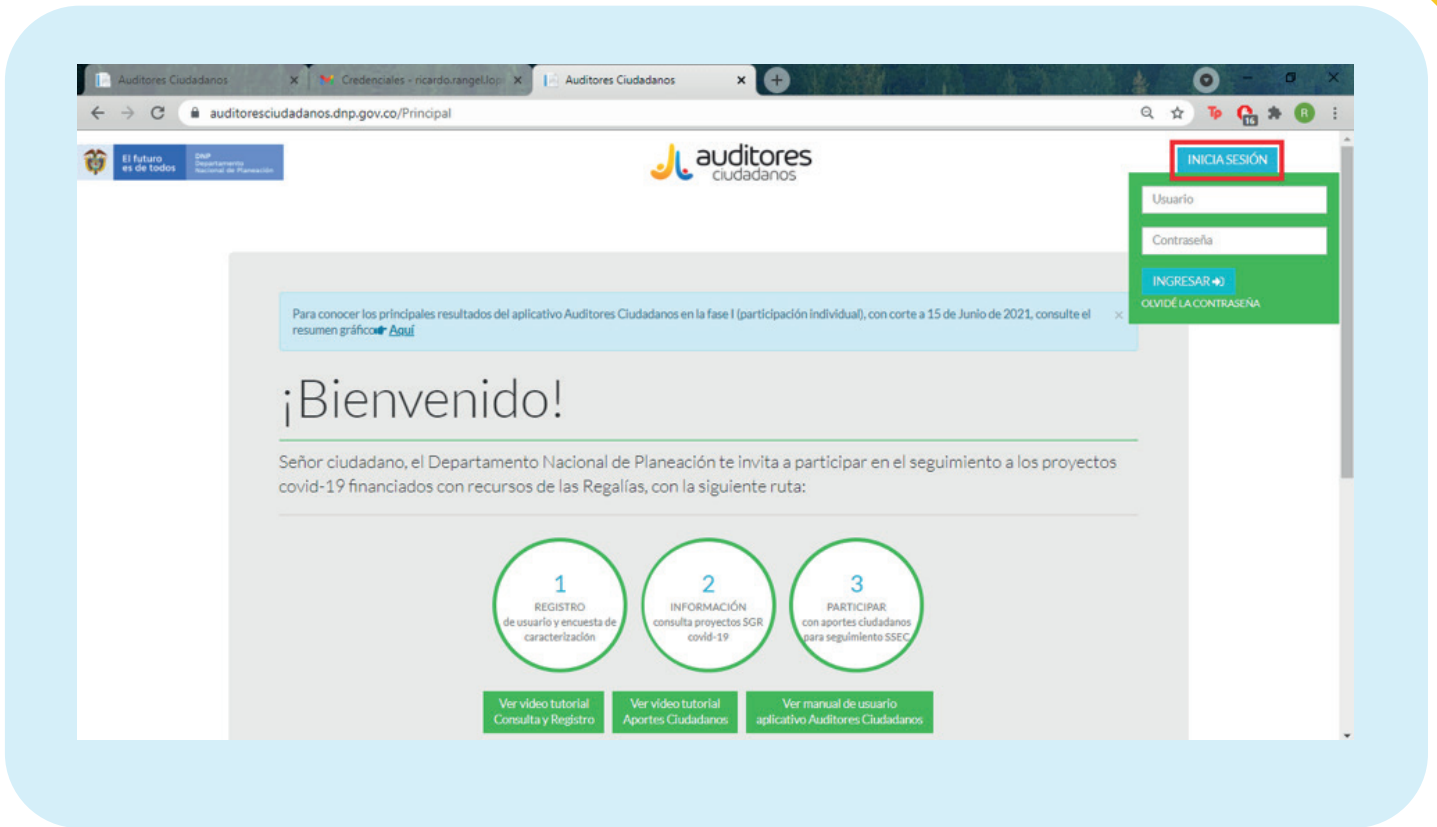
Auditores Ciudadanos
Credenciales - ricardo.rangel.lope
Auditores Ciudadanos

auditoresciudadanos.dnp.gov.co/Principal

El futuro es de todos
DNP Departamento Nacional de Planeación

auditores ciudadanos

INICIA SESIÓN

Usuario
Contraseña
INGRESAR
OLVIDÉ LA CONTRASEÑA

Para conocer los principales resultados del aplicativo Auditores Ciudadanos en la fase I (participación individual), con corte a 15 de Junio de 2021, consulte el resumen gráfico Aquí

¡Bienvenido!

Señor ciudadano, el Departamento Nacional de Planeación te invita a participar en el seguimiento a los proyectos covid-19 financiados con recursos de las Regalías, con la siguiente ruta:

1
REGISTRO
de usuario y encuesta de caracterización

2
INFORMACIÓN
consulta proyectos SGR covid-19

3
PARTICIPAR
con aportes ciudadanos para seguimiento SSEC

Ver video tutorial Consulta y Registro

Ver video tutorial Aportes Ciudadanos

Ver manual de usuario aplicativo Auditores Ciudadanos